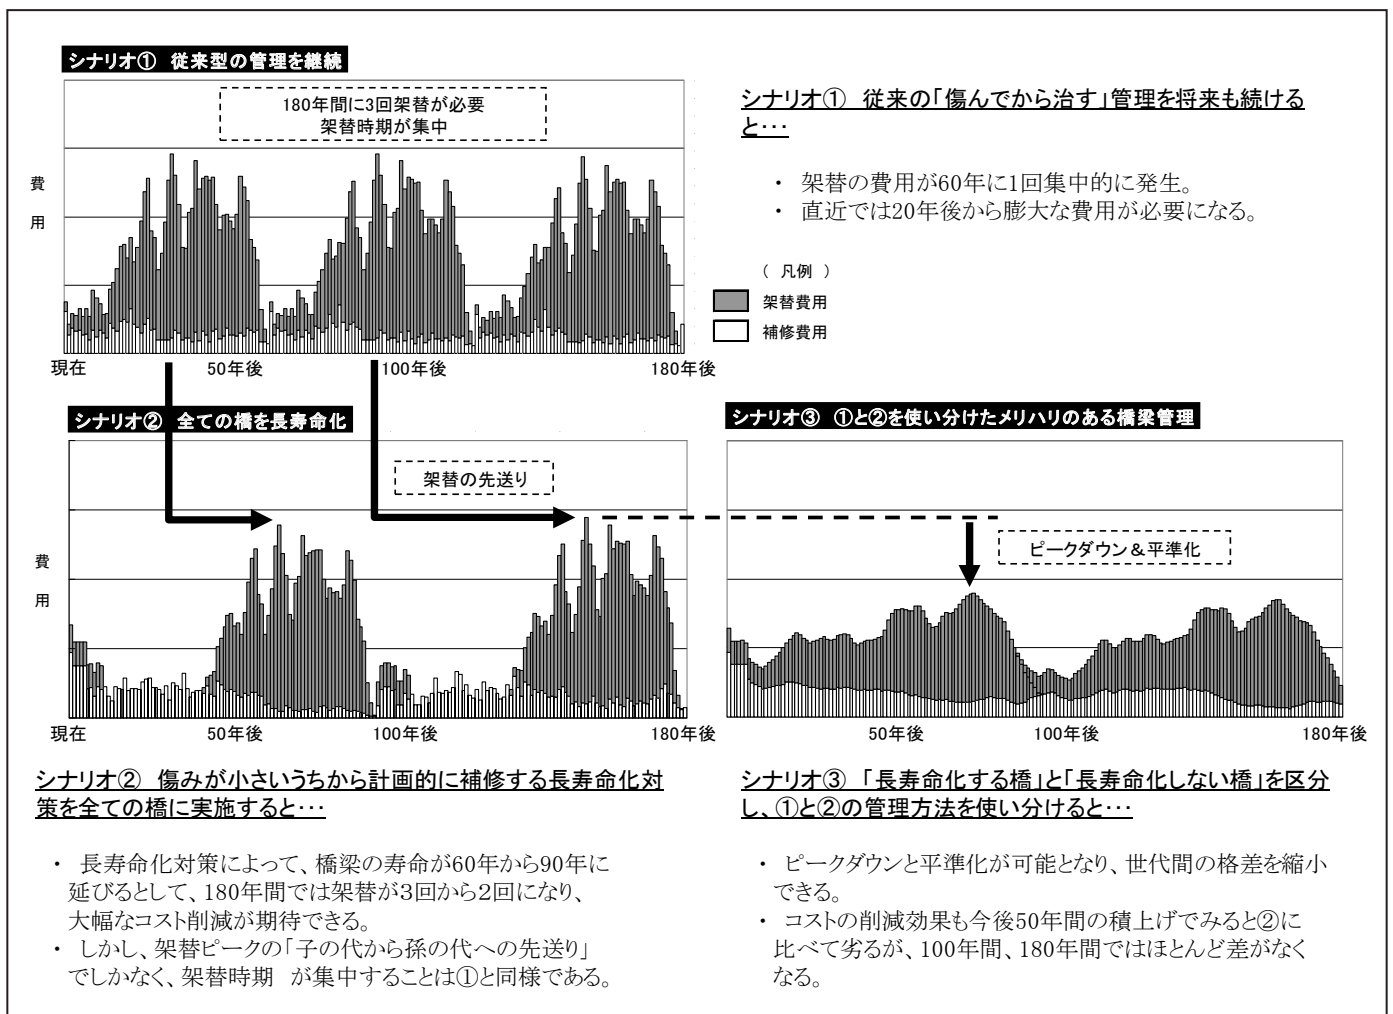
シナリオ① 従来型の管理を継続

180年間に3回架替が必要
架替時期が集中

費
用

現在　50年後　100年後　180年後

シナリオ① 従来の「傷んでから治す」管理を将来も続けると･･･

・ 架替の費用が60年に1回集中的に発生。
・ 直近では20年後から膨大な費用が必要になる。

（ 凡例 ）
架替費用
補修費用

シナリオ② 全ての橋を長寿命化

架替の先送り

費
用

現在　50年後　100年後　180年後

シナリオ③ ①と②を使い分けたメリハリのある橋梁管理

ピークダウン＆平準化

50年後　100年後　180年後

シナリオ② 傷みが小さいうちから計画的に補修する長寿命化対策を全ての橋に実施すると･･･

・ 長寿命化対策によって、橋梁の寿命が60年から90年に延びるとして、180年間では架替が3回から2回になり、大幅なコスト削減が期待できる。
・ しかし、架替ピークの「子の代から孫の代への先送り」でしかなく、架替時期　が集中することは①と同様である。

シナリオ③ 「長寿命化する橋」と「長寿命化しない橋」を区分し、①と②の管理方法を使い分けると･･･

・ ピークダウンと平準化が可能となり、世代間の格差を縮小できる。
・ コストの削減効果も今後50年間の積上げでみると②に比べて劣るが、100年間、180年間ではほとんど差がなくなる。